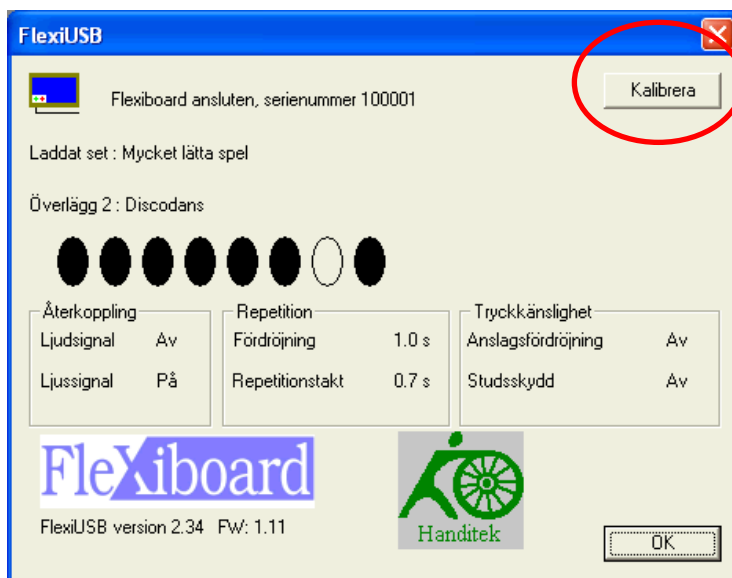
FlexiUSB

Flexiboard ansluten, serienummer 100001

Kalibrera

Laddat set : Mycket lätta spel

Överlägg 2 : Discodans

Återkoppling
Ljudsignal Av
Ljussignal På

Repetition
Fördröjning 1.0 s
Repetitionstakt 0.7 s

Tryckkänslighet
Anslagsfördröjning Av
Studsskydd Av

Flexiboard

Handitek

FlexiUSB version 2.34 FW: 1.11

OK